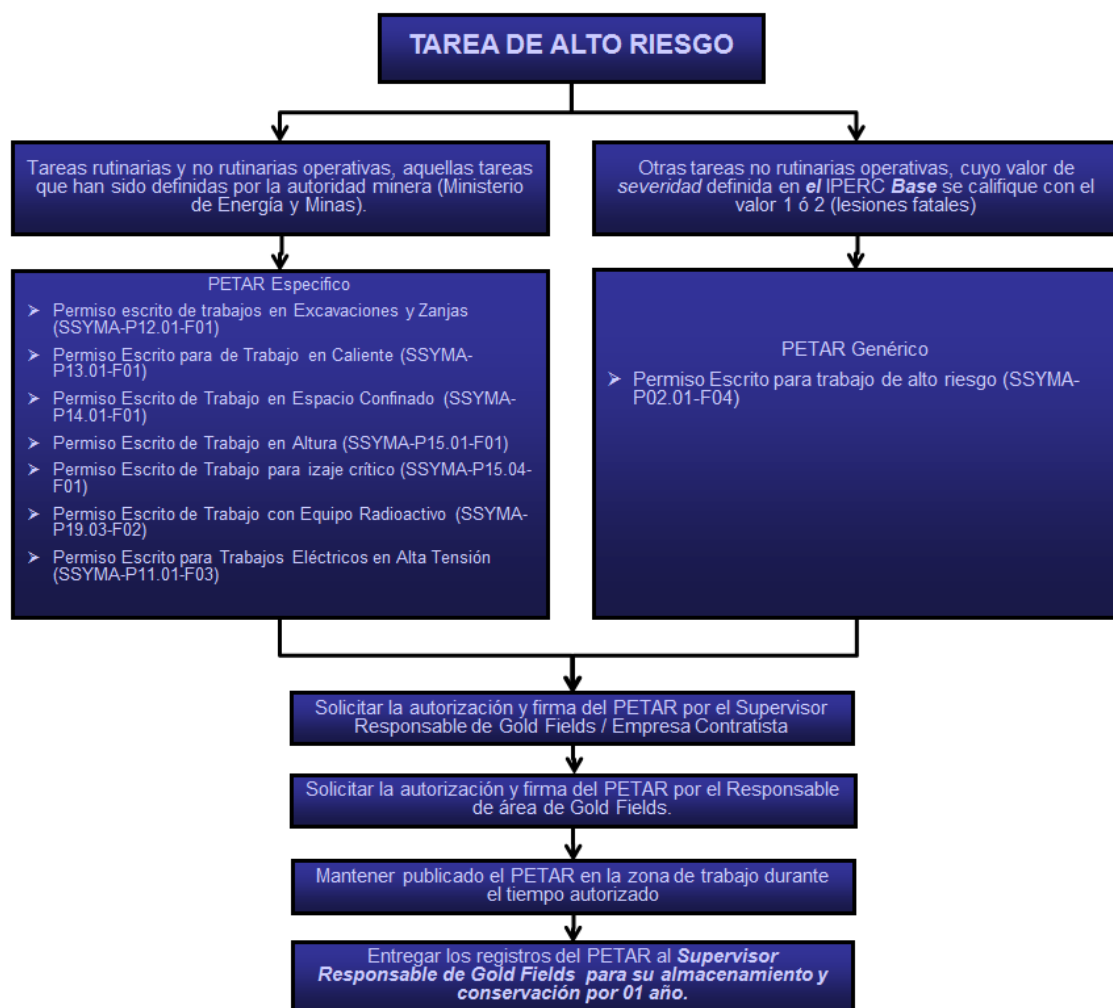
TAREA DE ALTO RIESGO

Tareas rutinarias y no rutinarias operativas, aquellas tareas que han sido definidas por la autoridad minera (Ministerio de Energía y Minas).

Otras tareas no rutinarias operativas, cuyo valor de *severidad* definida en ***el*** IPERC ***Base*** se califique con el valor 1 ó 2 (lesiones fatales)

PETAR Especifico

➢ Permiso escrito de trabajos en Excavaciones y Zanjas (SSYMA-P12.01-F01)
➢ Permiso Escrito para de Trabajo en Caliente (SSYMA-P13.01-F01)
➢ Permiso Escrito de Trabajo en Espacio Confinado (SSYMA-P14.01-F01)
➢ Permiso Escrito de Trabajo en Altura (SSYMA-P15.01-F01)
➢ Permiso Escrito de Trabajo para izaje crítico (SSYMA-P15.04-F01)
➢ Permiso Escrito de Trabajo con Equipo Radioactivo (SSYMA-P19.03-F02)
➢ Permiso Escrito para Trabajos Eléctricos en Alta Tensión (SSYMA-P11.01-F03)

PETAR Genérico

➢ Permiso Escrito para trabajo de alto riesgo (SSYMA-P02.01-F04)

Solicitar la autorización y firma del PETAR por el Supervisor Responsable de Gold Fields / Empresa Contratista

Solicitar la autorización y firma del PETAR por el Responsable de área de Gold Fields.

Mantener publicado el PETAR en la zona de trabajo durante el tiempo autorizado

Entregar los registros del PETAR al ***Supervisor Responsable de Gold Fields para su almacenamiento y conservación por 01 año.***